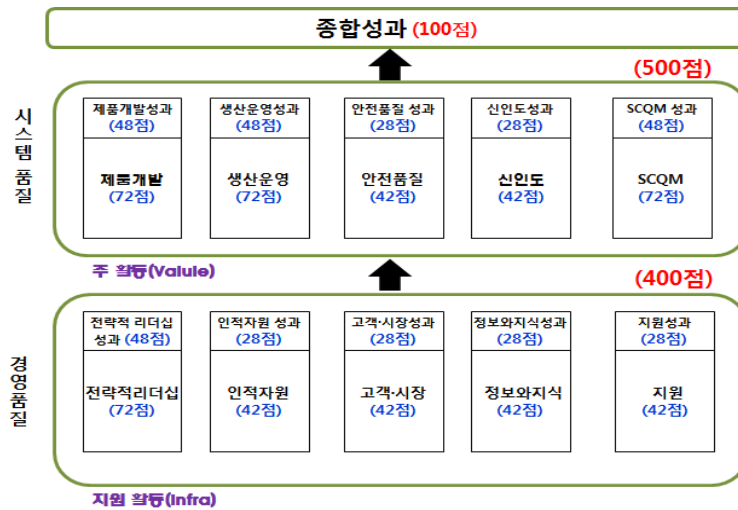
종합성과 (100점)

(500점)

시스템 품질

제품개발성과 (48점)
제품개발 (72점)

생산운영성과 (48점)
생산운영 (72점)

안전품질 성과 (28점)
안전품질 (42점)

신인도성과 (28점)
신인도 (42점)

SCQM 성과 (48점)
SCQM (72점)

주 활동(Valule)

(400점)

경영품질

전략적 리더십 성과 (48점)
전략적리더십 (72점)

인적자원 성과 (28점)
인적자원 (42점)

고객·시장성과 (28점)
고객·시장 (42점)

정보와지식성과 (28점)
정보와지식 (42점)

지원성과 (28점)
지원 (42점)

지원 활동(Infra)